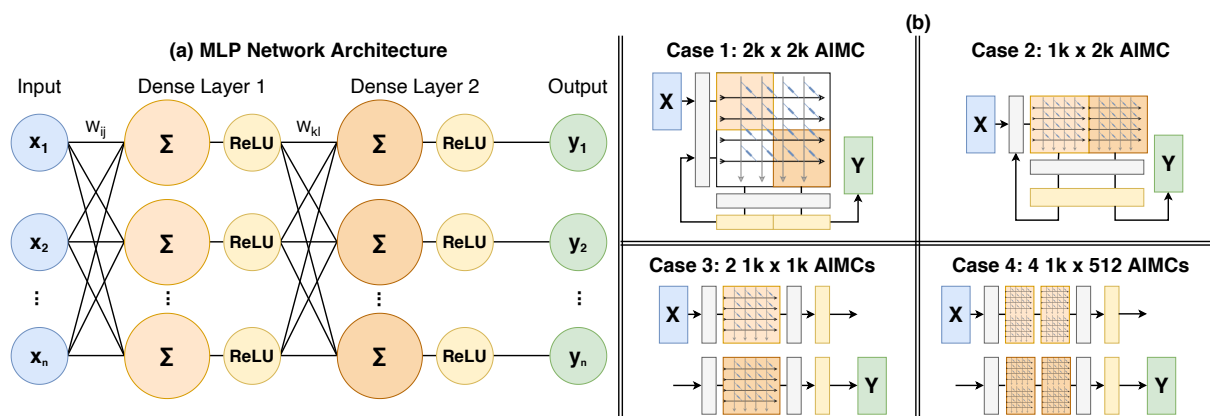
(a) MLP Network Architecture

Input

Dense Layer 1

Dense Layer 2

Output

$w_{ij}$

$w_{kl}$

$x_1$

$x_2$

⋮

$x_n$

Σ

Σ

⋮

Σ

ReLU

ReLU

ReLU

Σ

Σ

⋮

Σ

ReLU

ReLU

ReLU

$y_1$

$y_2$

⋮

$y_n$

(b)

Case 1: 2k x 2k AIMC

X

Y

Case 2: 1k x 2k AIMC

X

Y

Case 3: 2 1k x 1k AIMCs

X

Y

Case 4: 4 1k x 512 AIMCs

X

Y